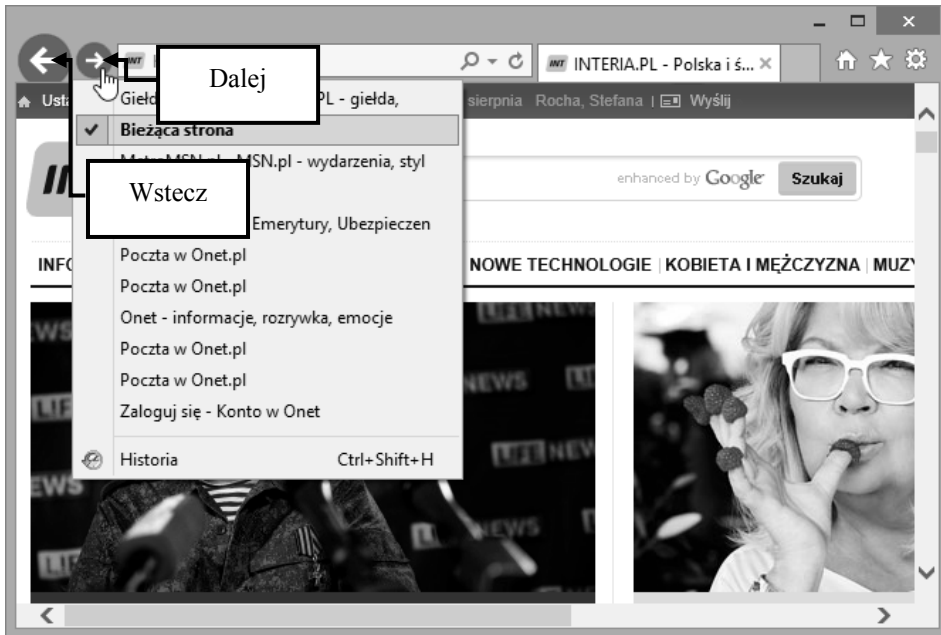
INT INTERIA.PL - Polska i ś... ×

Dalej

Usta

Giełd PL - giełda,

sierpnia Rocha, Stefana | Wyślij

Bieżąca strona

SN.pl - wydarzenia, styl

Wstecz

enhanced by Google Szukaj

Emerytury, Ubezpieczen

INFO

Poczta w Onet.pl

NOWE TECHNOLOGIE | KOBIETA I MĘŻCZYZNA | MUZ

Poczta w Onet.pl

Onet - informacje, rozrywka, emocje

Poczta w Onet.pl

Poczta w Onet.pl

Zaloguj się - Konto w Onet

Historia Ctrl+Shift+H

NEWS

LIFE NEWS

NEWS

EWS

LIFE NEW

NEWS